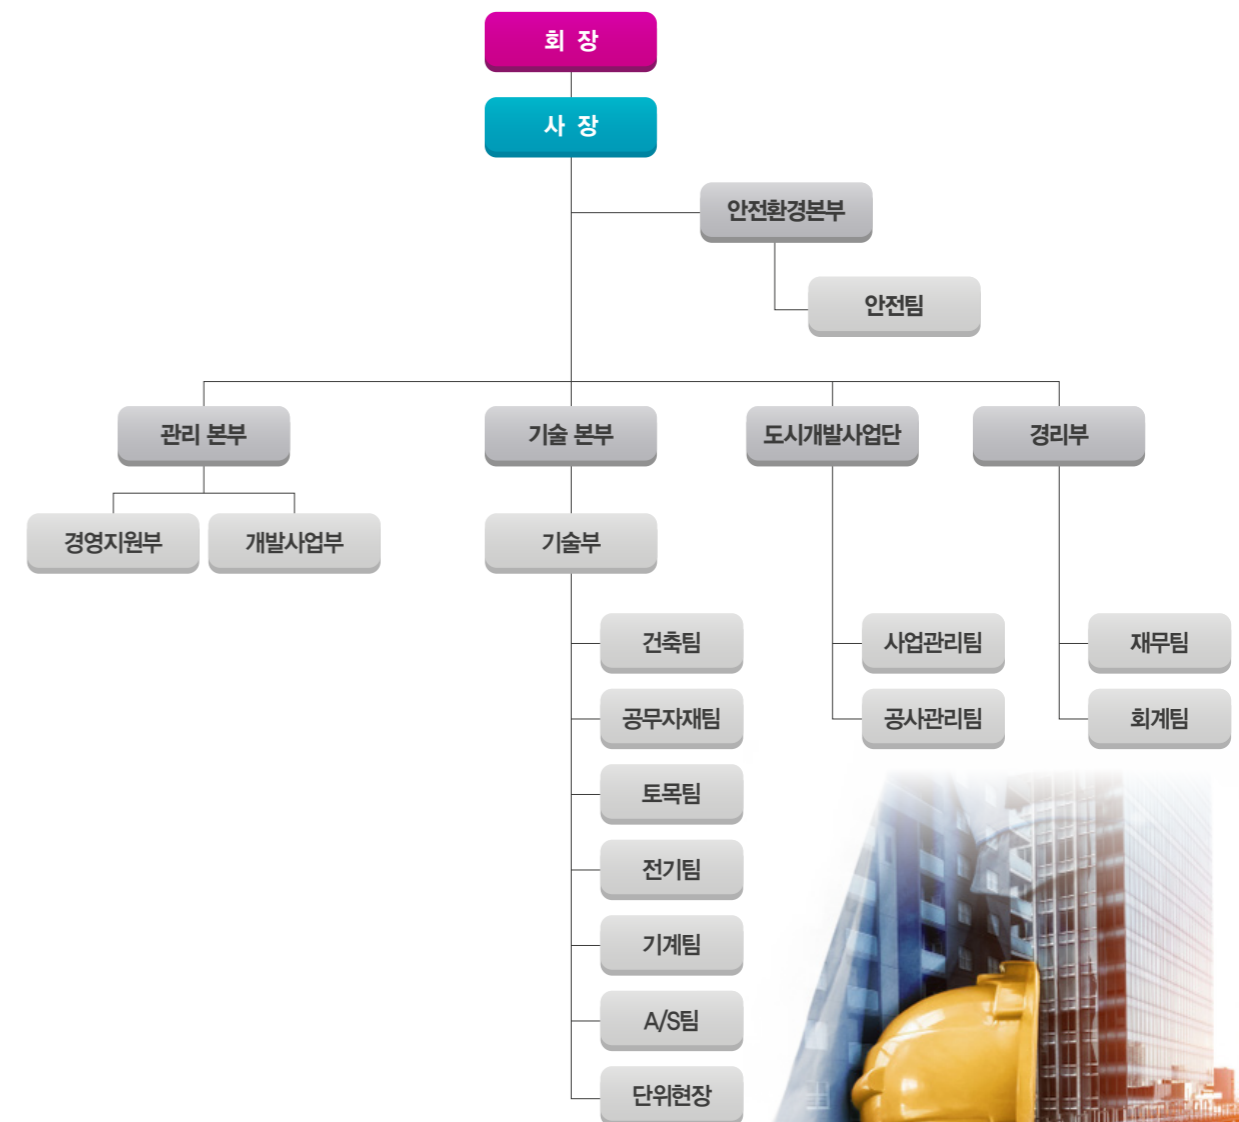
회 장

사 장

안전환경본부

안전팀

관리 본부

기술 본부

도시개발사업단

경리부

경영지원부

개발사업부

기술부

건축팀

공무자재팀

토목팀

전기팀

기계팀

A/S팀

단위현장

사업관리팀

공사관리팀

재무팀

회계팀